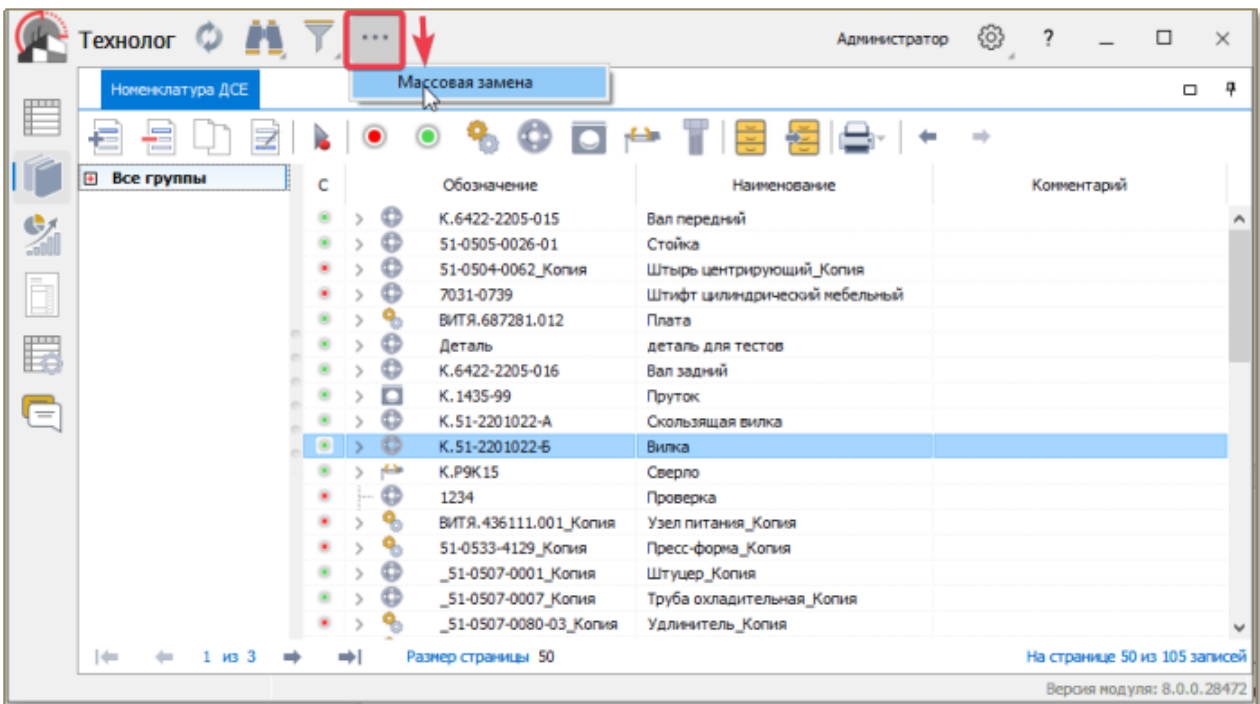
Технолог ··· Администратор ?

Массовая замена

Номенклатура ДСЕ

Все группы

| С | Обозначение | Наименование | Комментарий |
|---|---|---|---|
| | К.6422-2205-015 | Вал передний | |
| | 51-0505-0026-01 | Стойка | |
| | 51-0504-0062_Копия | Штырь центрирующий_Копия | |
| | 7031-0739 | Штифт цилиндрический мебельный | |
| | ВИТЯ.687281.012 | Плата | |
| | Деталь | деталь для тестов | |
| | К.6422-2205-016 | Вал задний | |
| | К.1435-99 | Пруток | |
| | К.51-2201022-А | Скользящая вилка | |
| | К.51-2201022-Б | Вилка | |
| | К.Р9К15 | Сверло | |
| | 1234 | Проверка | |
| | ВИТЯ.436111.001_Копия | Узел питания_Копия | |
| | 51-0533-4129_Копия | Пресс-форма_Копия | |
| | _51-0507-0001_Копия | Штуцер_Копия | |
| | _51-0507-0007_Копия | Труба охладительная_Копия | |
| | _51-0507-0080-03_Копия | Удлинитель_Копия | |

1 из 3 Размер страницы 50 На странице 50 из 105 записей

Версия модуля: 8.0.0.28472